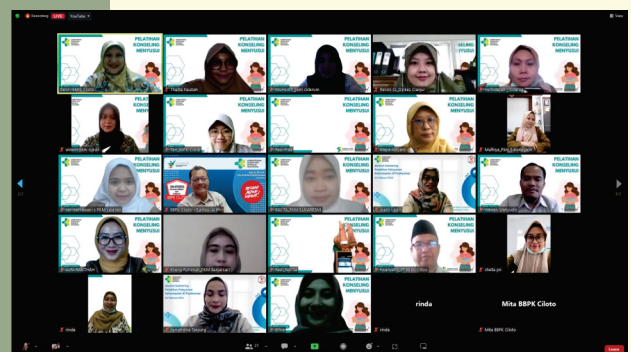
Streaming LIVE YouTube
View

PELATIHAN KONSELING MENYUSUI
PELATIHAN KONSELING MENYUSUI
PELATIHAN KONSELING MENYUSUI
PELATIHAN KONSELING MENYUSUI
PELATIHAN KONSELING MENYUSUI
PELATIHAN KONSELING MENYUSUI
PELATIHAN KONSELING MENYUSUI
PELATIHAN KONSELING MENYUSUI
PELATIHAN KONSELING MENYUSUI
PELATIHAN KONSELING MENYUSUI
PELATIHAN KONSELING MENYUSUI

Mulfida_PKM_Sukabangun
rinda
Mita BBPK Ciloto
rinda
Mita BBPK Ciloto

1/2
1/2

Leave